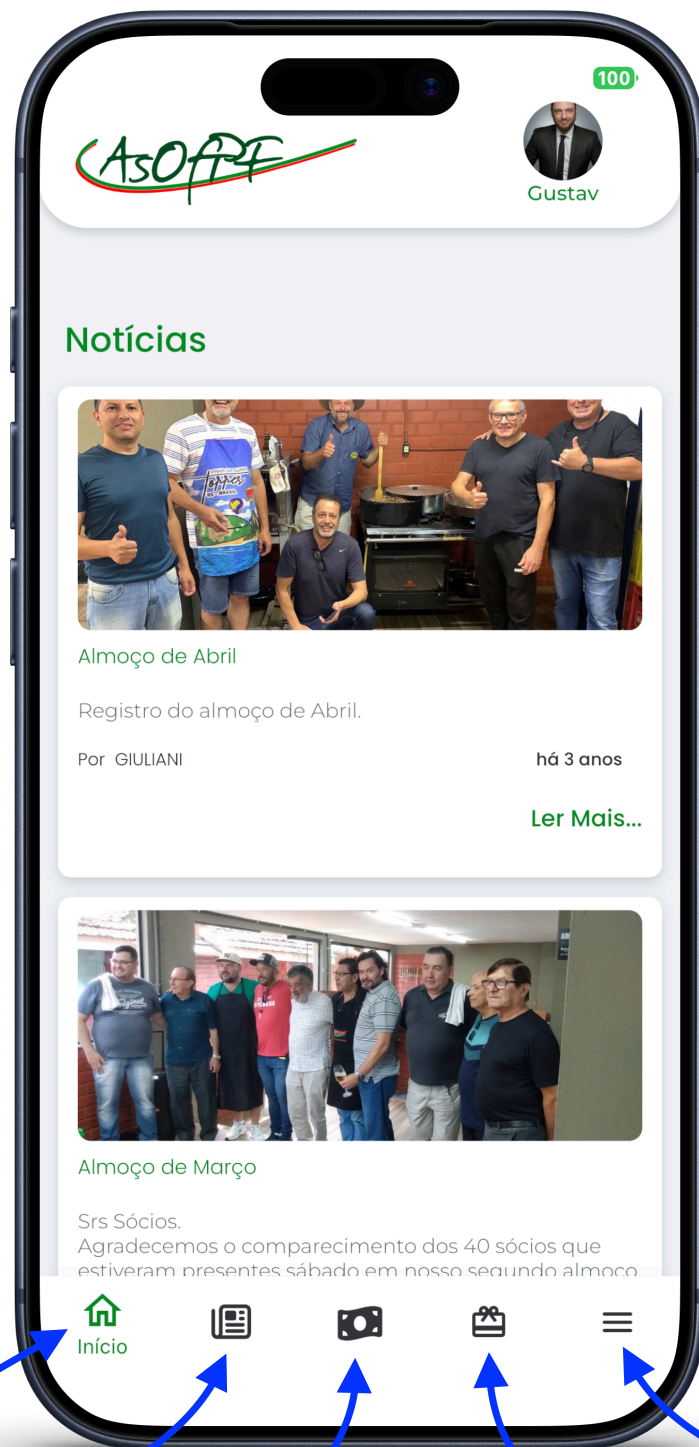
100

AsOfPF

Gustav

Notícias

Almoço de Abril

Registro do almoço de Abril.

Por GIULIANI

há 3 anos

Ler Mais...

Almoço de Março

Srs Sócios.
Agradecemos o comparecimento dos 40 sócios que estiveram presentes sábado em nosso segundo almoço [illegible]

Início